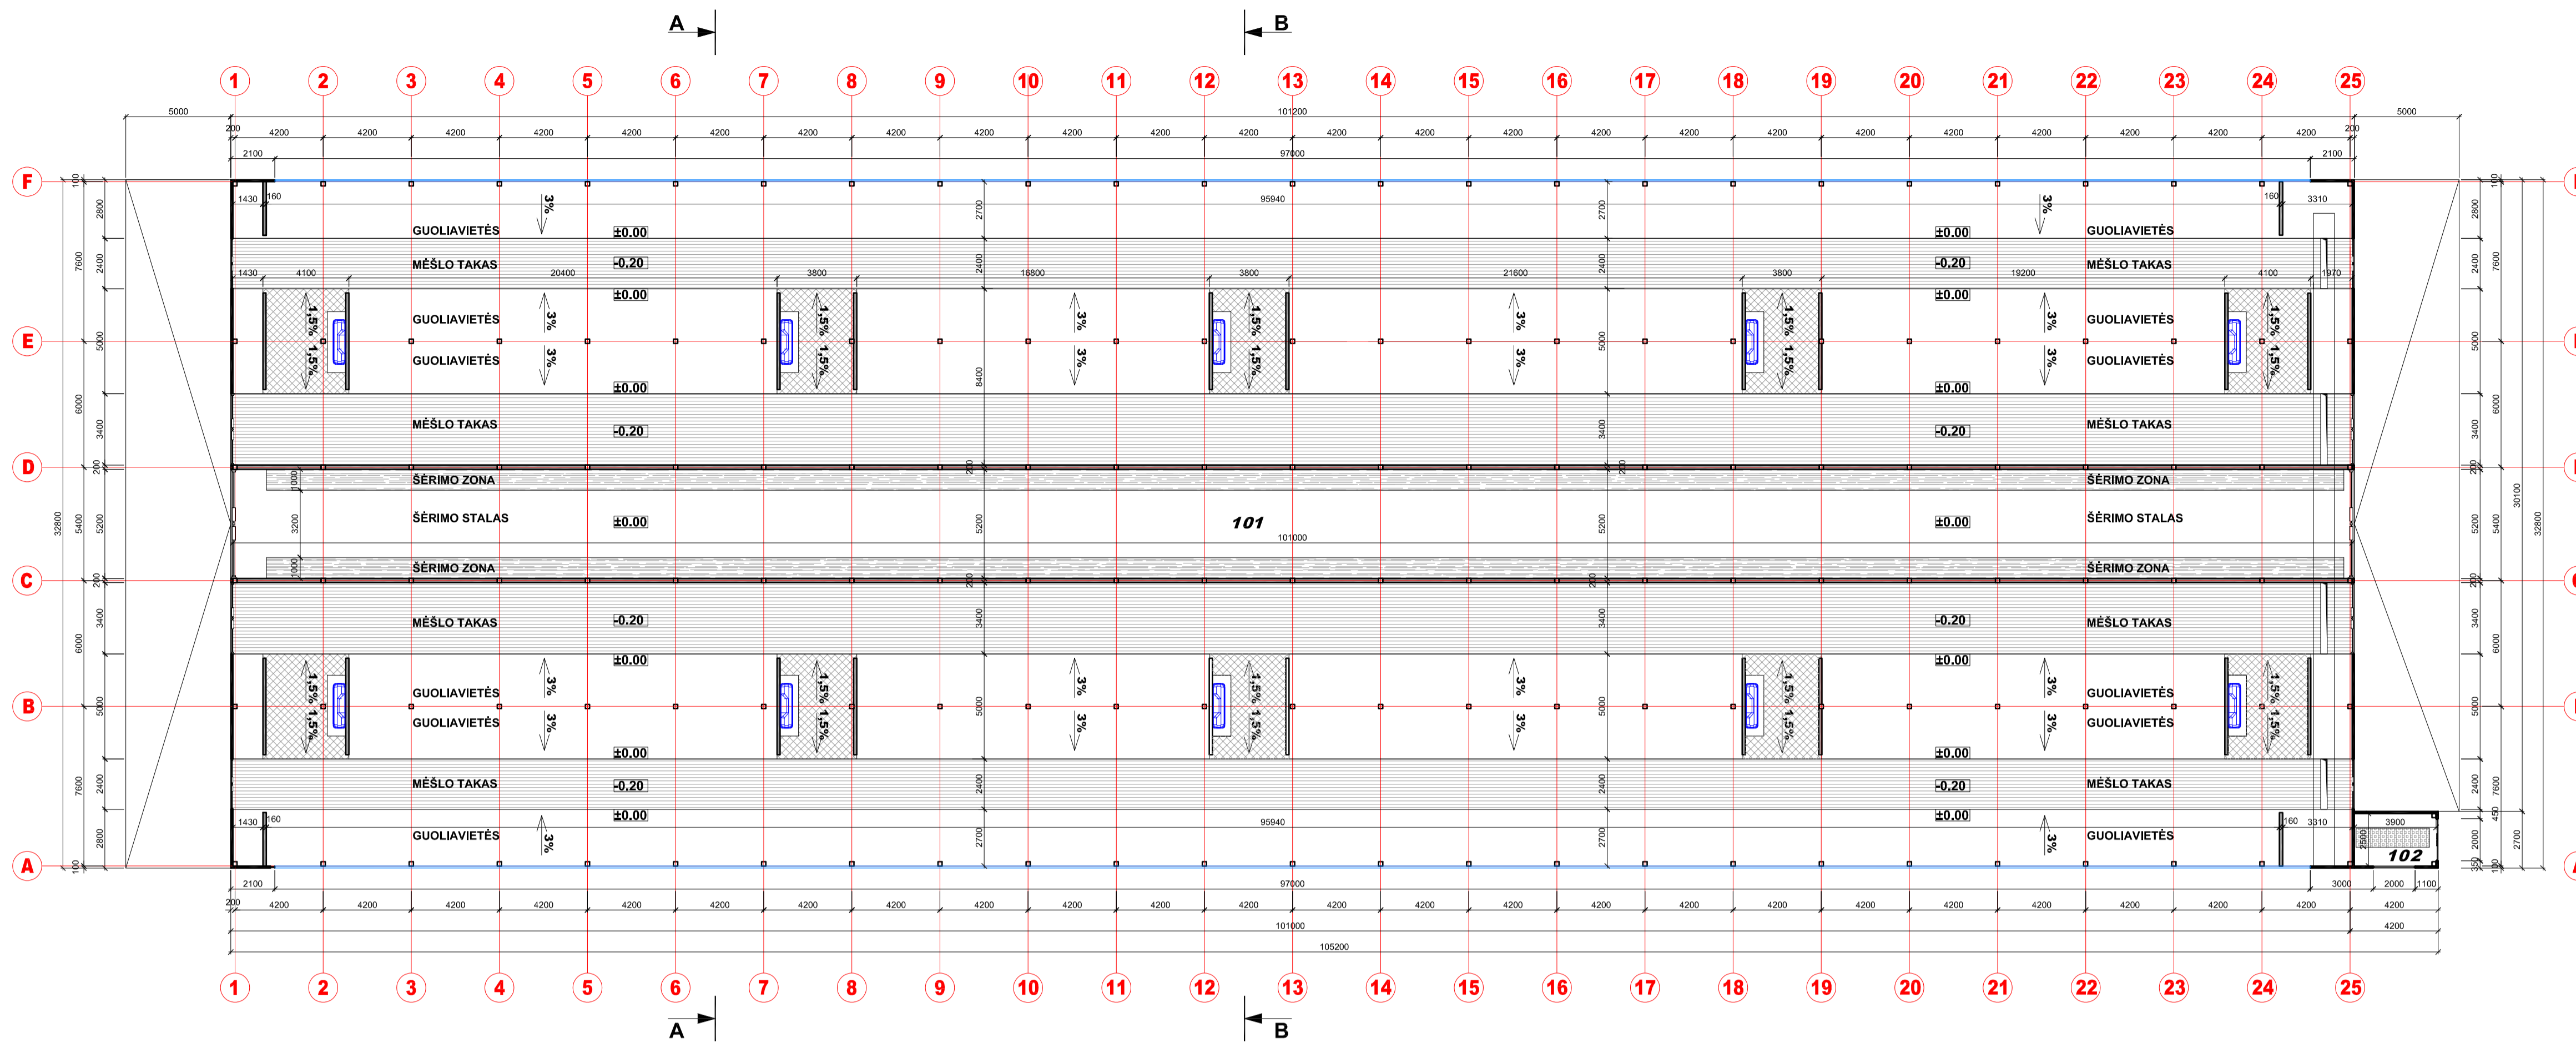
A
B
1 2 3 4 5 6 7 8 9 10 11 12 13 14 15 16 17 18 19 20 21 22 23 24 25
5000
101200
5000
200
4200 4200 4200 4200 4200 4200 4200 4200 4200 4200 4200 4200 4200 4200 4200 4200 4200 4200 4200 4200 4200 4200 4200 4200
200
2100
97000
2100
F
1430
160
95940
160
3310
GUOLIAVIETĖS
3%
±0.00
±0.00
GUOLIAVIETĖS
MĖŠLO TAKAS
-0.20
-0.20
MĖŠLO TAKAS
1430
4100
20400
3800
16800
3800
21600
3800
19200
4100
1970
±0.00
±0.00
E
GUOLIAVIETĖS
GUOLIAVIETĖS
GUOLIAVIETĖS
GUOLIAVIETĖS
1,5%
3%
±0.00
±0.00
MĖŠLO TAKAS
-0.20
-0.20
MĖŠLO TAKAS
D
ŠĖRIMO ZONA
ŠĖRIMO ZONA
ŠĖRIMO STALAS
±0.00
101
±0.00
ŠĖRIMO STALAS
101000
ŠĖRIMO ZONA
ŠĖRIMO ZONA
C
MĖŠLO TAKAS
-0.20
-0.20
MĖŠLO TAKAS
±0.00
±0.00
B
GUOLIAVIETĖS
GUOLIAVIETĖS
GUOLIAVIETĖS
GUOLIAVIETĖS
±0.00
±0.00
MĖŠLO TAKAS
-0.20
-0.20
MĖŠLO TAKAS
±0.00
±0.00
1430
160
95940
160
3310
3900
GUOLIAVIETĖS
GUOLIAVIETĖS
102
A
2100
97000
3000
2000
1100
200
4200 4200 4200 4200 4200 4200 4200 4200 4200 4200 4200 4200 4200 4200 4200 4200 4200 4200 4200 4200 4200 4200 4200 4200
4200
101000
4200
105200
32800
7600
6000
5400
6000
7600
2800
2400
5000
3400
200
5200
200
3400
5000
2400
2800
100
100
2700
2400
8400
5200
3400
2400
2700
30100
32800
1 2 3 4 5 6 7 8 9 10 11 12 13 14 15 16 17 18 19 20 21 22 23 24 25
A
B